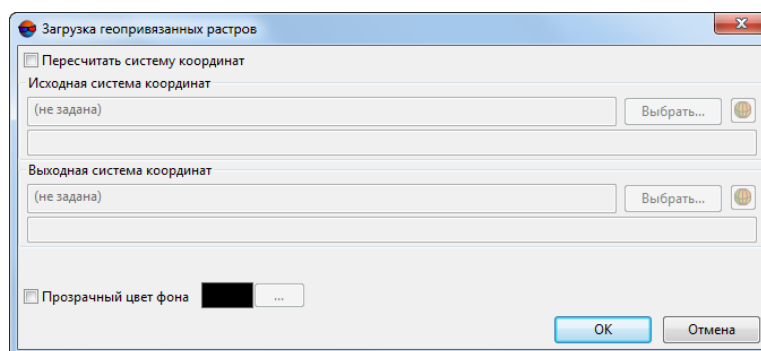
Загрузка геопривязанных растров

Пересчитать систему координат

Исходная система координат

(не задана)

Выбрать...

Выходная система координат

(не задана)

Выбрать...

Прозрачный цвет фона

...

OK

Отмена